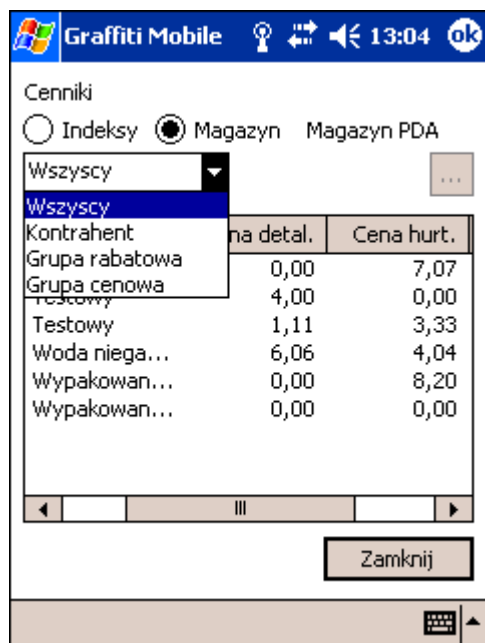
Graffiti Mobile 13:04 ok

Cenniki

Indeksy Magazyn Magazyn PDA

Wszyscy

...

Wszyscy
Kontrahent
Grupa rabatowa
Grupa cenowa

| | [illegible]na detal. | Cena hurt. |
|---|---|---|
| | 0,00 | 7,07 |
| Testowy | 4,00 | 0,00 |
| Testowy | 1,11 | 3,33 |
| Woda niega... | 6,06 | 4,04 |
| Wypakowan... | 0,00 | 8,20 |
| Wypakowan... | 0,00 | 0,00 |

Zamknij